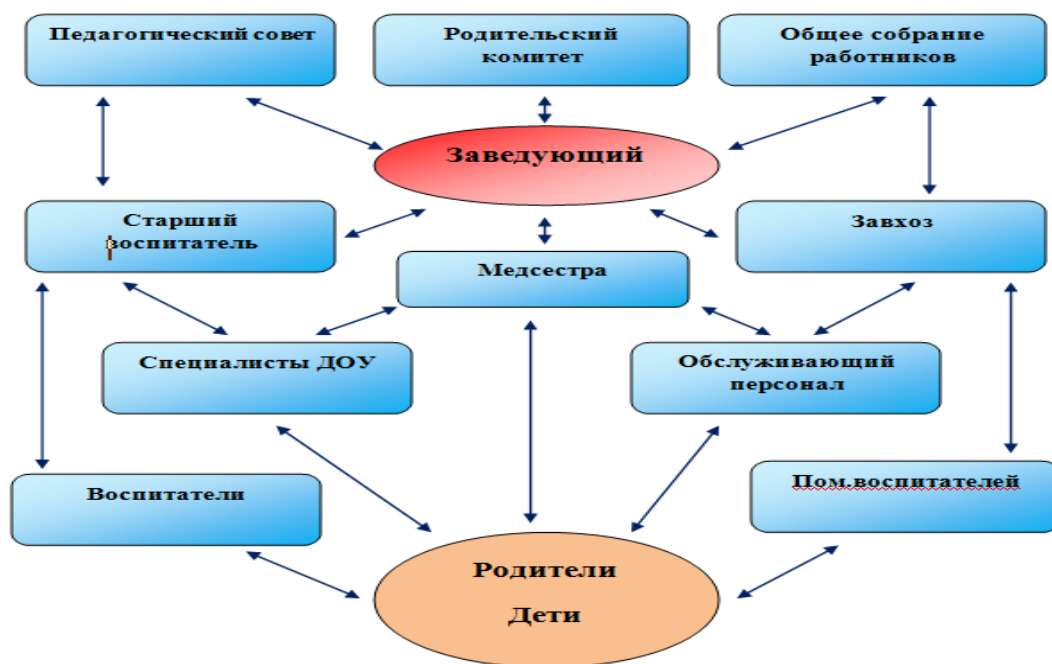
Педагогический совет

Родительский комитет

Общее собрание работников

Заведующий

Старший воспитатель

Завхоз

Медсестра

Специалисты ДОУ

Обслуживающий персонал

Воспитатели

Пом.воспитателей

Родители

Дети